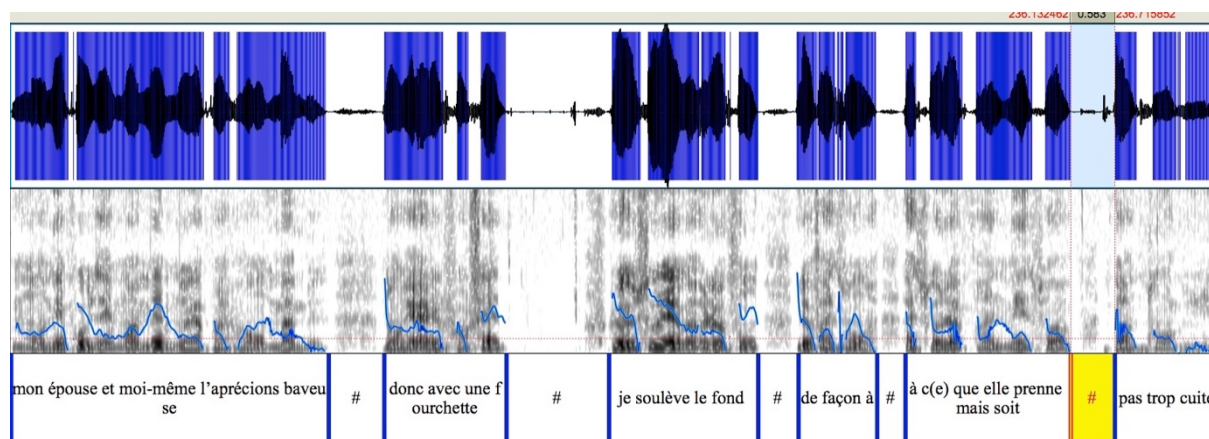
236.132462 0.583 236.715852

| mon épouse et moi-même l'aprécions baveu se | # | donc avec une f ourchette | # | je soulève le fond | # | de façon à | # | à c(e) que elle prenne mais soit | # | pas trop cuit |
|---|---|---|---|---|---|---|---|---|---|---|